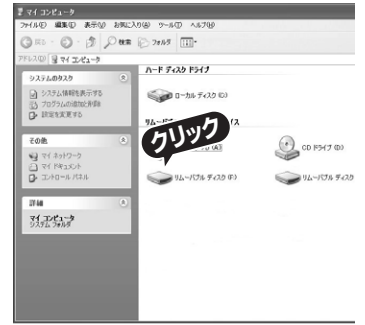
マイ コンピュータ
ファイル(F) 編集(E) 表示(V) お気に入り(A) ツール(T) ヘルプ(H)
戻る 検索 フォルダ
アドレス(D) マイ コンピュータ
システムのタスク
システム情報を表示する
プログラムの追加と削除
設定を変更する
その他
マイ ネットワーク
マイ ドキュメント
コントロール パネル
詳細
マイ コンピュータ
システム フォルダ
ハード ディスク ドライブ
ローカル ディスク (C:)
リムーバ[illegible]ス
クリック
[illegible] (A:)
CD ドライブ (D:)
リムーバブル ディスク (F:)
リムーバブル ディスク